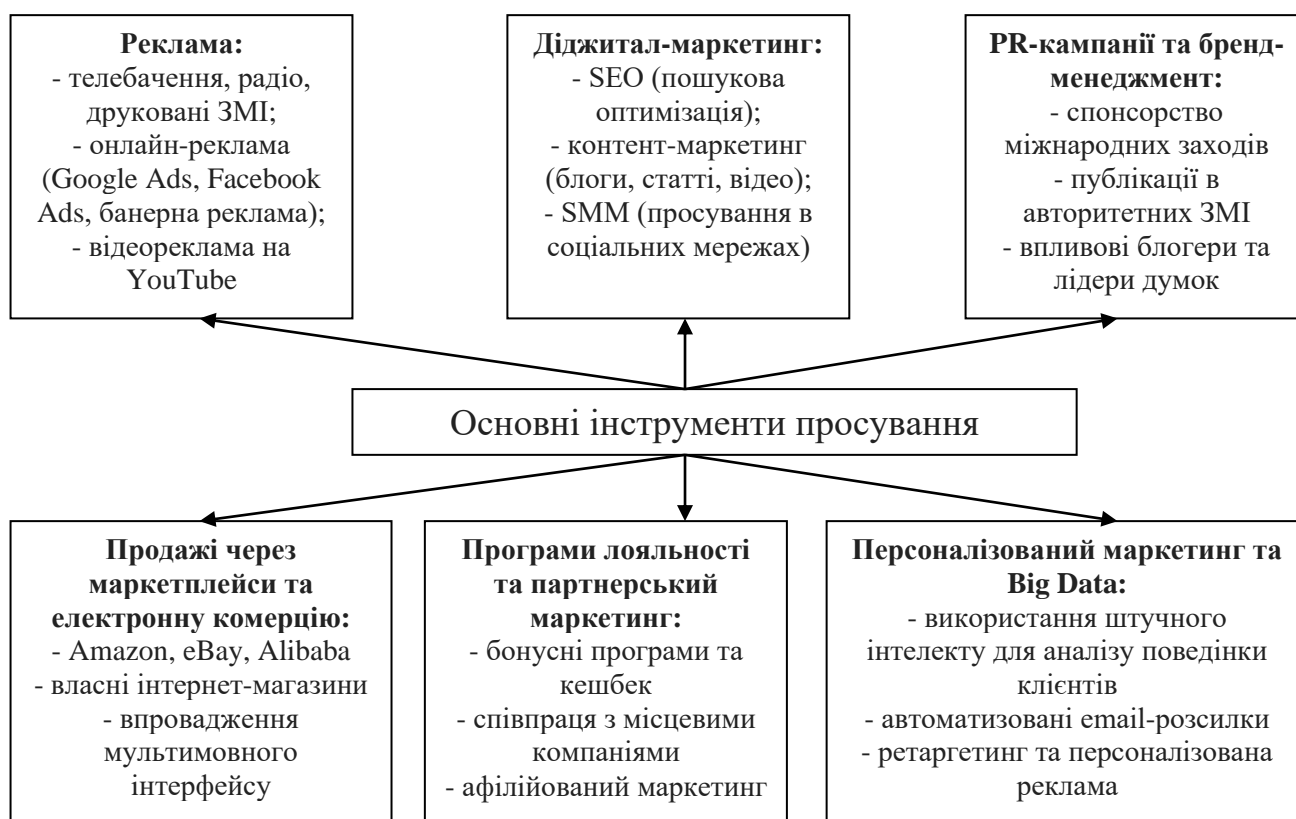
**Реклама:**
- телебачення, радіо, друковані ЗМІ;
- онлайн-реклама (Google Ads, Facebook Ads, банерна реклама);
- відеореклама на YouTube

**Діджитал-маркетинг:**
- SEO (пошукова оптимізація);
- контент-маркетинг (блоги, статті, відео);
- SMM (просування в соціальних мережах)

**PR-кампанії та бренд-менеджмент:**
- спонсорство міжнародних заходів
- публікації в авторитетних ЗМІ
- впливові блогери та лідери думок

Основні інструменти просування

**Продажі через маркетплейси та електронну комерцію:**
- Amazon, eBay, Alibaba
- власні інтернет-магазини
- впровадження мультимовного інтерфейсу

**Програми лояльності та партнерський маркетинг:**
- бонусні програми та кешбек
- співпраця з місцевими компаніями
- афілійований маркетинг

**Персоналізований маркетинг та Big Data:**
- використання штучного інтелекту для аналізу поведінки клієнтів
- автоматизовані email-розсилки
- ретаргетинг та персоналізована реклама